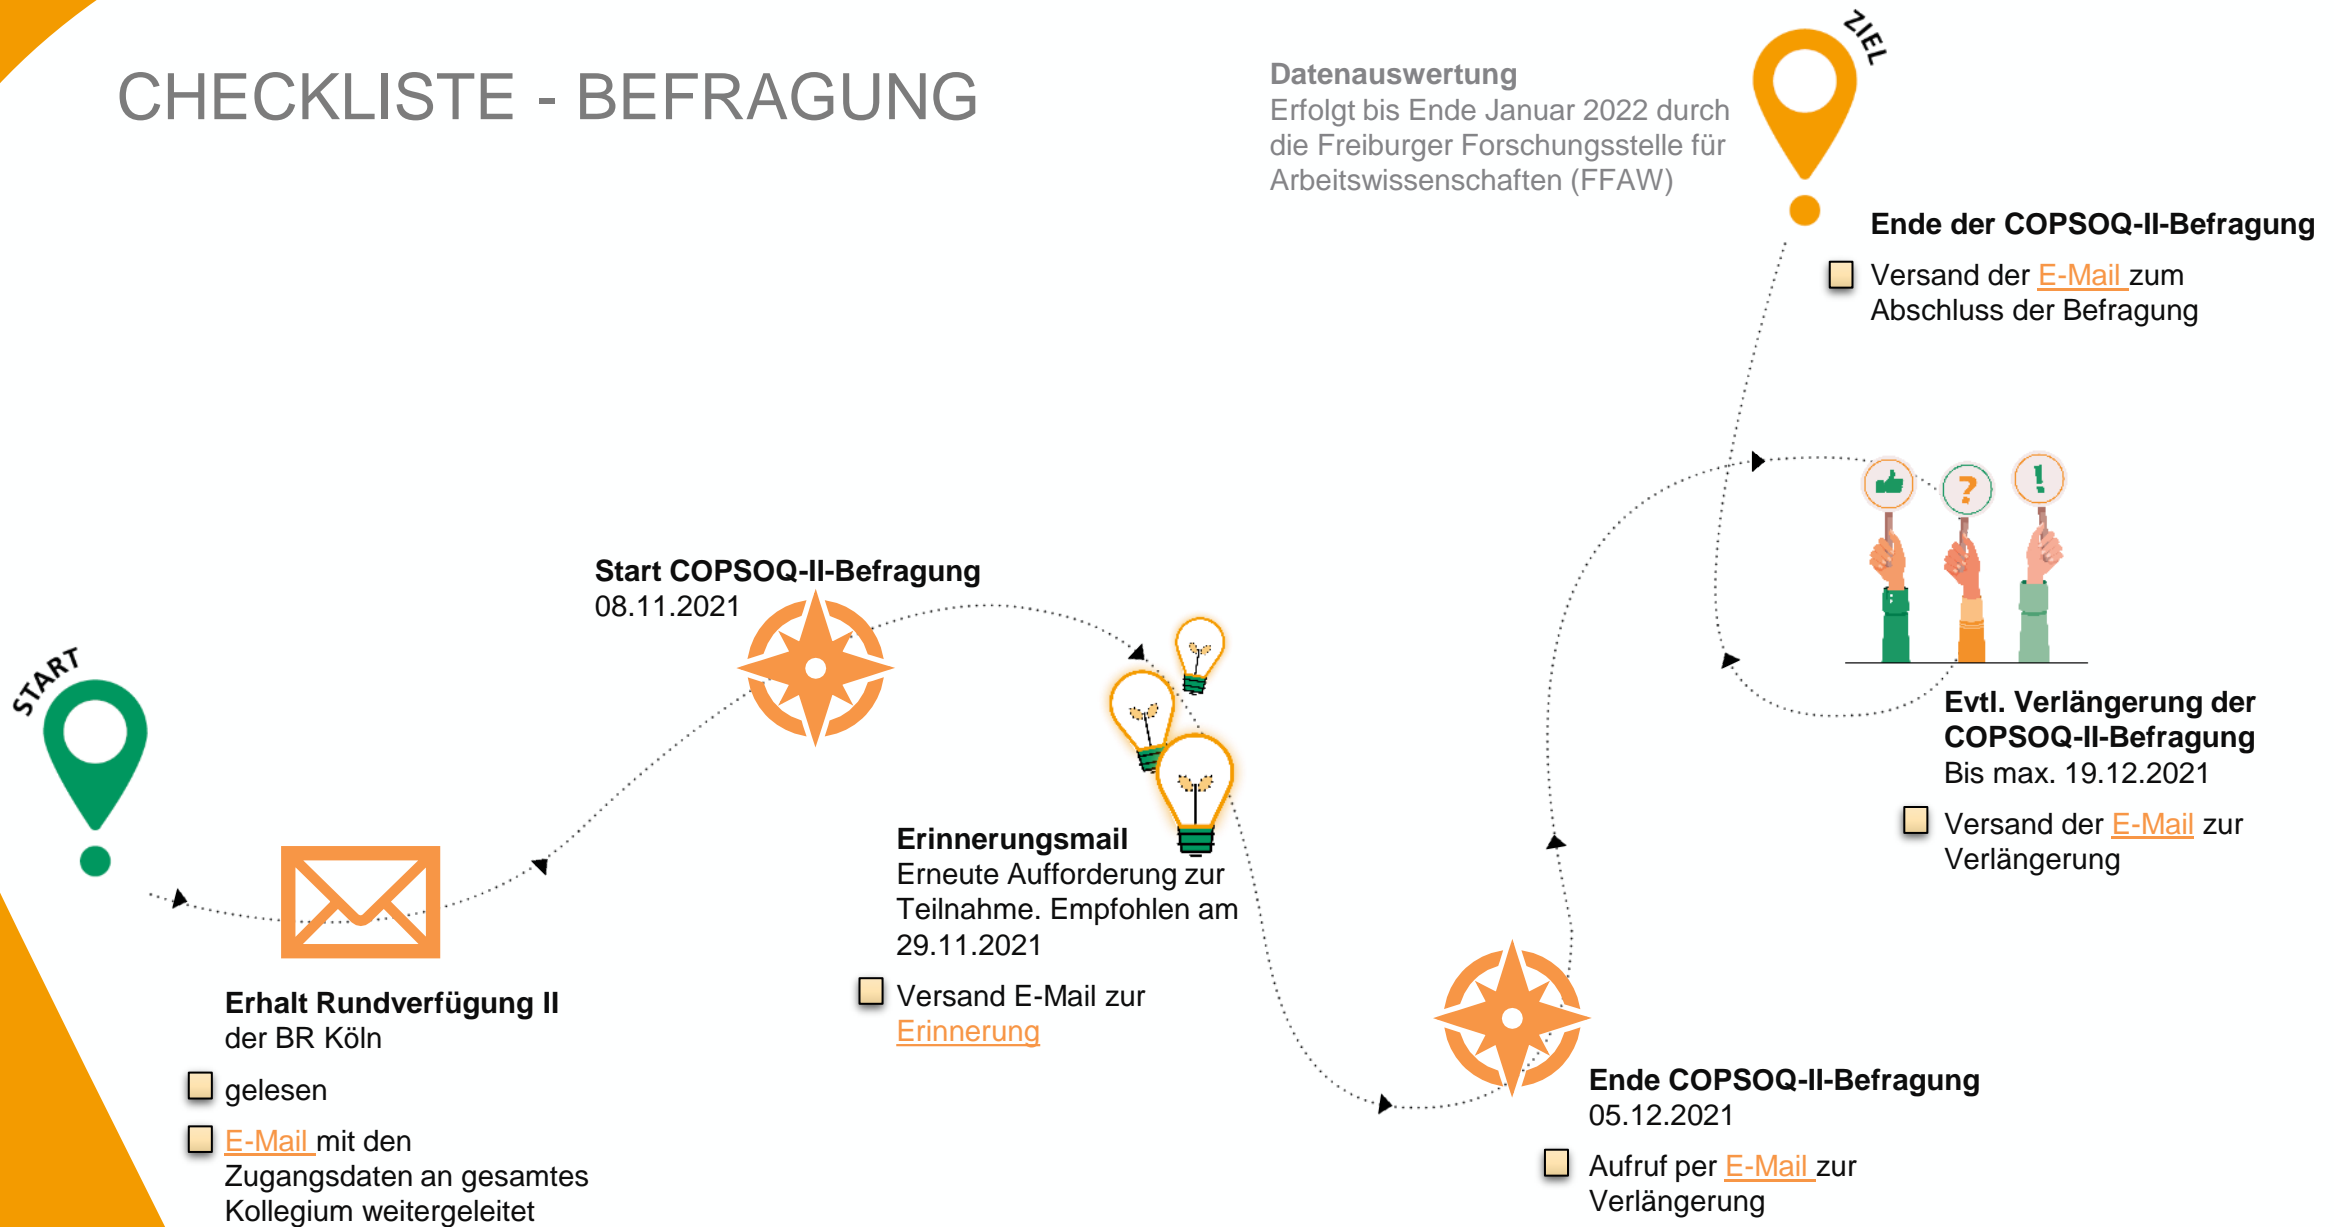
CHECKLISTE - BEFRAGUNG

Datenauswertung
Erfolgt bis Ende Januar 2022 durch die Freiburger Forschungsstelle für Arbeitswissenschaften (FFAW)

ZIEL

Ende der COPSOQ-II-Befragung
Versand der E-Mail zum Abschluss der Befragung

START

Start COPSOQ-II-Befragung
08.11.2021

Evtl. Verlängerung der COPSOQ-II-Befragung
Bis max. 19.12.2021
Versand der E-Mail zur Verlängerung

Erinnerungsmail
Erneute Aufforderung zur Teilnahme. Empfohlen am 29.11.2021
Versand E-Mail zur Erinnerung

Erhalt Rundverfügung II
der BR Köln
gelesen
E-Mail mit den Zugangsdaten an gesamtes Kollegium weitergeleitet

Ende COPSOQ-II-Befragung
05.12.2021
Aufruf per E-Mail zur Verlängerung